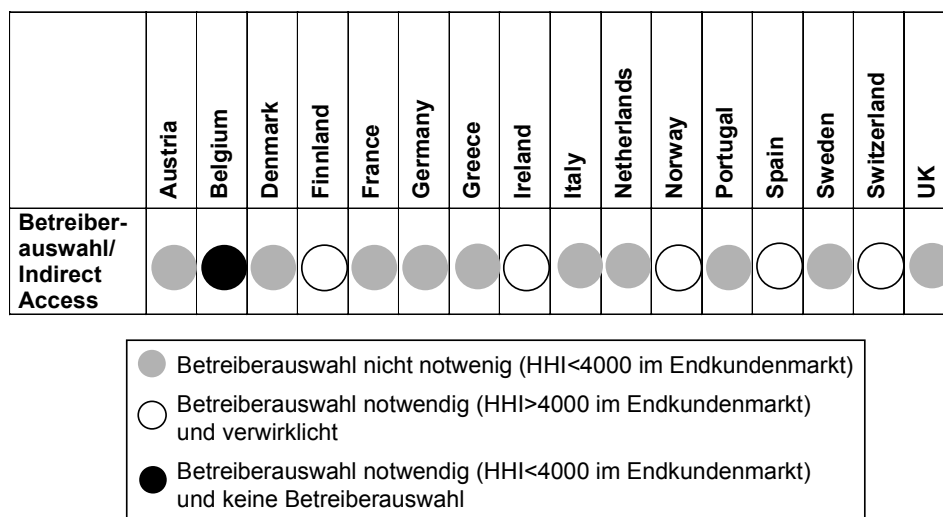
|  | Austria | Belgium | Denmark | Finnland | France | Germany | Greece | Ireland | Italy | Netherlands | Norway | Portugal | Spain | Sweden | Switzerland | UK |
|---|---|---|---|---|---|---|---|---|---|---|---|---|---|---|---|---|
| Betreiber-auswahl/ Indirect Access | | | | | | | | | | | | | | | | |

Betreiberauswahl nicht notwenig (HHI<4000 im Endkundenmarkt)

Betreiberauswahl notwendig (HHI>4000 im Endkundenmarkt) und verwirklicht

Betreiberauswahl notwendig (HHI<4000 im Endkundenmarkt) und keine Betreiberauswahl